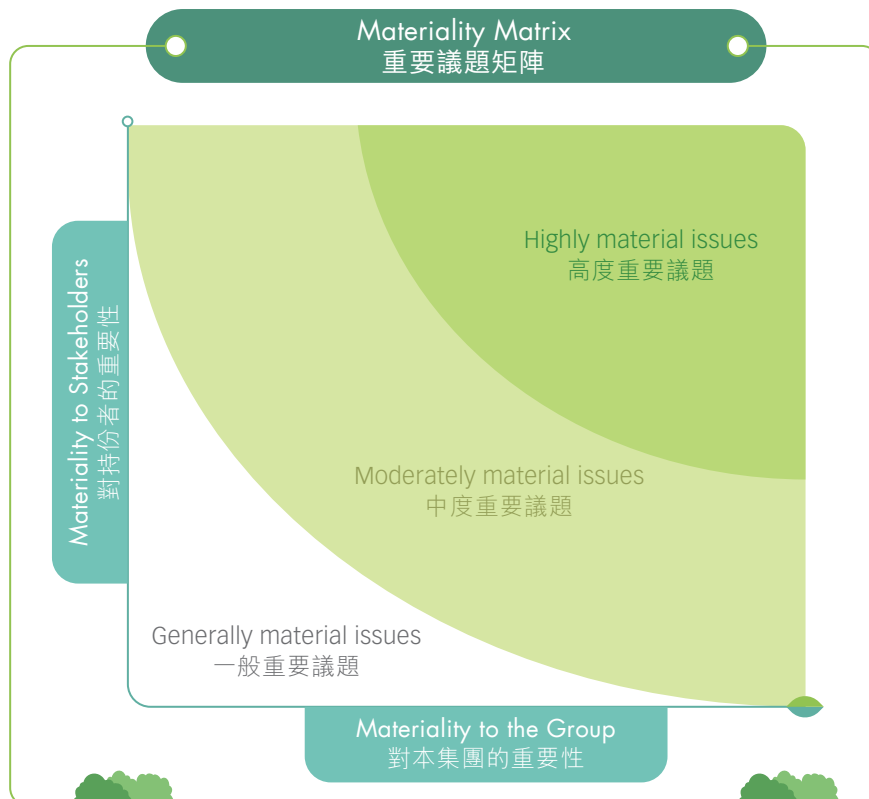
Materiality Matrix
重要議題矩陣

Materiality to Stakeholders
對持份者的重要性

Highly material issues
高度重要議題

Moderately material issues
中度重要議題

Generally material issues
一般重要議題

Materiality to the Group
對本集團的重要性